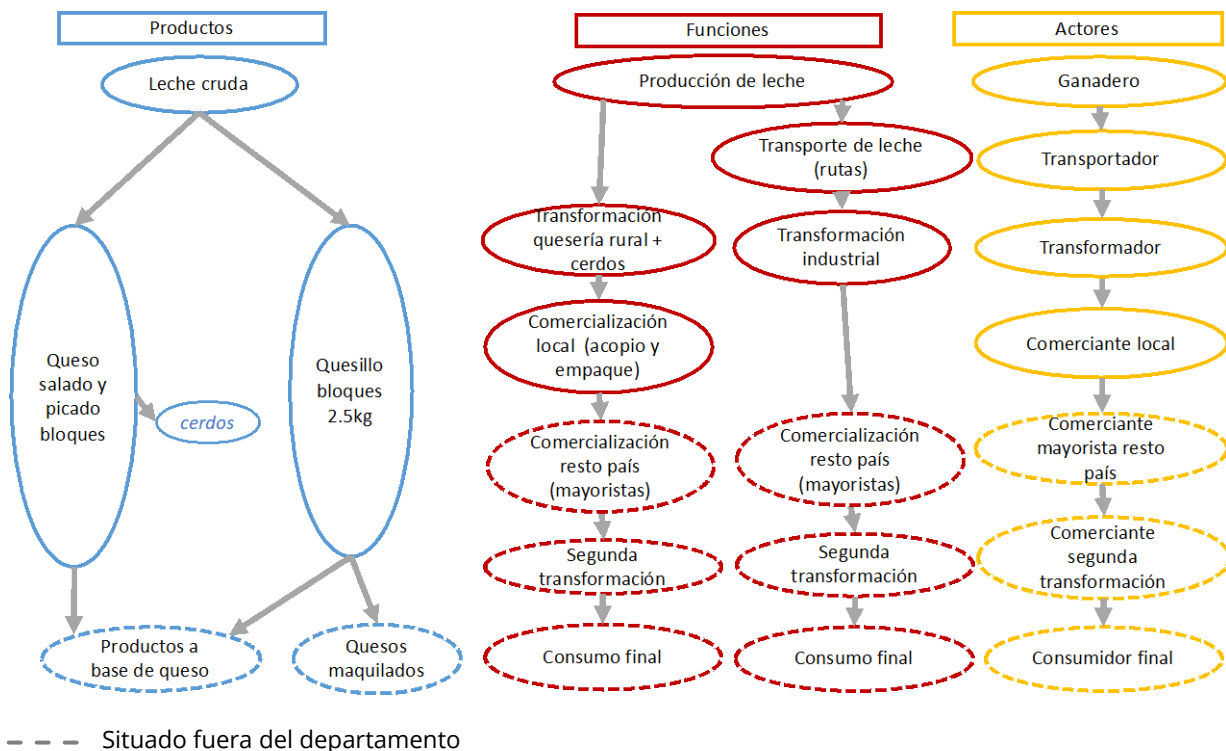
Productos

Leche cruda

Queso salado y picado bloques

cerdos

Quesillo bloques 2.5kg

Productos a base de queso

Quesos maquilados

Funciones

Producción de leche

Transformación quesería rural + cerdos

Comercialización local (acopio y empaque)

Comercialización resto país (mayoristas)

Segunda transformación

Consumo final

Transporte de leche (rutas)

Transformación industrial

Comercialización resto país (mayoristas)

Segunda transformación

Consumo final

Actores

Ganadero

Transportador

Transformador

Comerciante local

Comerciante mayorista resto país

Comerciante segunda transformación

Consumidor final

Situado fuera del departamento